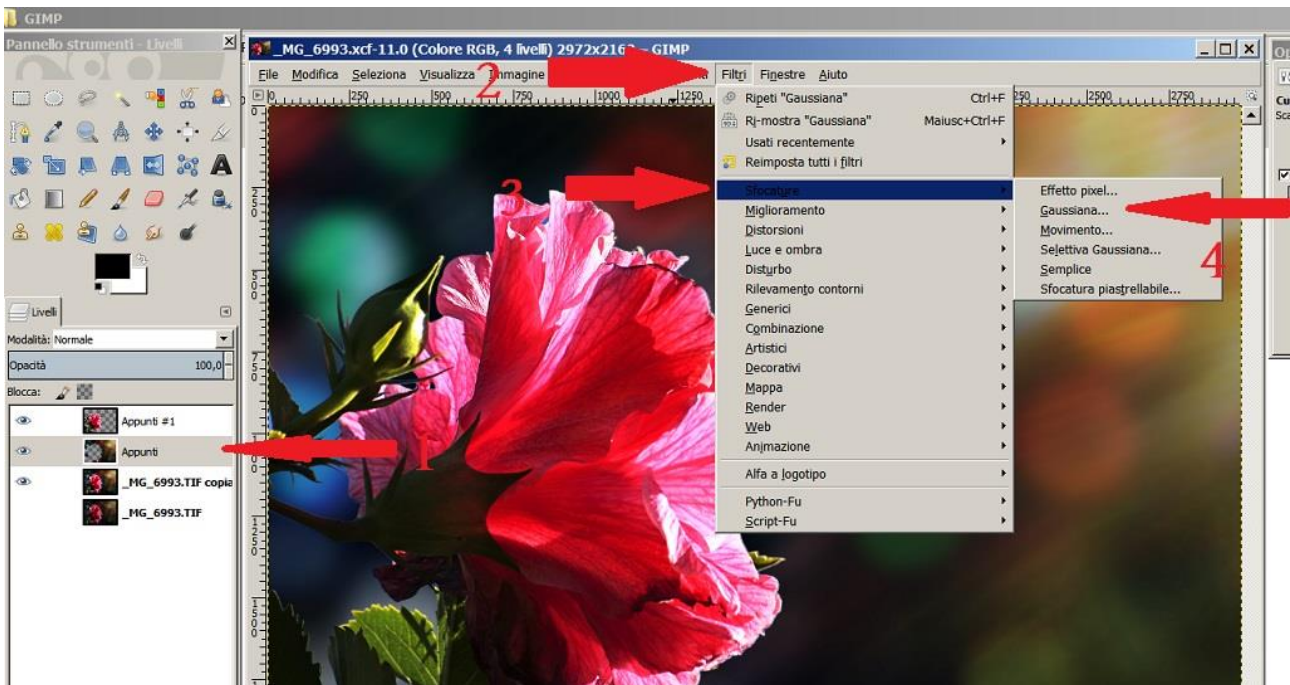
GIMP

Pannello strumenti - Livelli

_MG_6993.xcf-11.0 (Colore RGB, 4 livelli) 2972x2163 – GIMP

File Modifica Seleziona Visualizza Immagine Filtri Finestre Aiuto

2

Ripeti "Gaussiana" Ctrl+F
Ri-mostra "Gaussiana" Maiusc+Ctrl+F
Usati recentemente
Reimposta tutti i filtri
3
Sfocature
Miglioramento
Distorsioni
Luce e ombra
Disturbo
Rilevamento contorni
Generici
Combinazione
Artistici
Decorativi
Mappa
Render
Web
Animazione
Alfa a logotipo
Python-Fu
Script-Fu

Effetto pixel...
Gaussiana...
Movimento...
Selettiva Gaussiana...
Semplice
Sfocatura piastrellabile...
4

Livelli
Modalità: Normale
Opacità 100,0
Blocca:
Appunti #1
Appunti
1
_MG_6993.TIF copia
_MG_6993.TIF